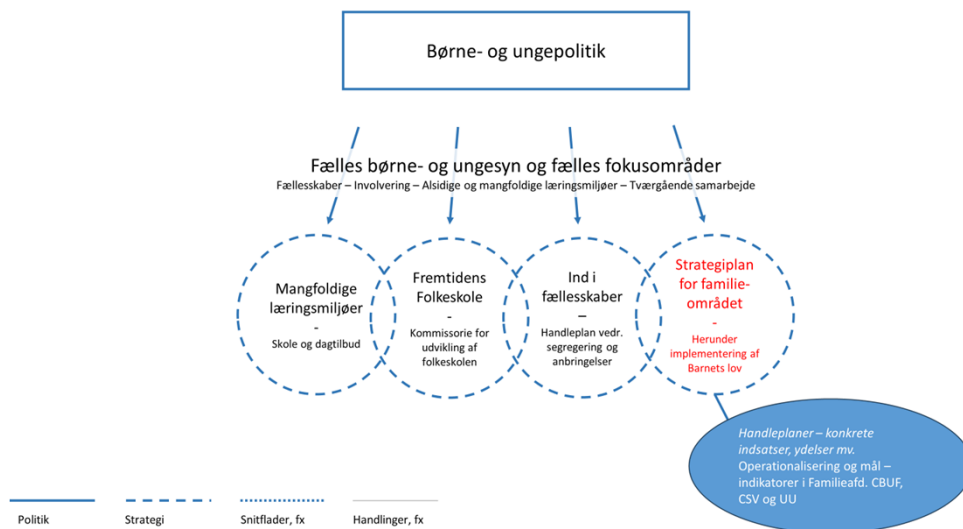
Børne- og ungepolitik

Fælles børne- og ungesyn og fælles fokusområder
Fællesskaber – Involvering – Alsidige og mangfoldige læringsmiljøer – Tværgående samarbejde

Mangfoldige læringsmiljøer
-
Skole og dagtilbud

Fremtidens Folkeskole
-
Kommissorie for udvikling af folkeskolen

Ind i fællesskaber
–
Handleplan vedr. segregering og anbringelser

Strategiplan for familieområdet
-
Herunder implementering af Barnets lov

Handleplaner – konkrete indsatser, ydelser mv.
Operationalisering og mål – indikatorer i Familieafd. CBUF, CSV og UU

Politik
Strategi
Snitflader, fx
Handlinger, fx